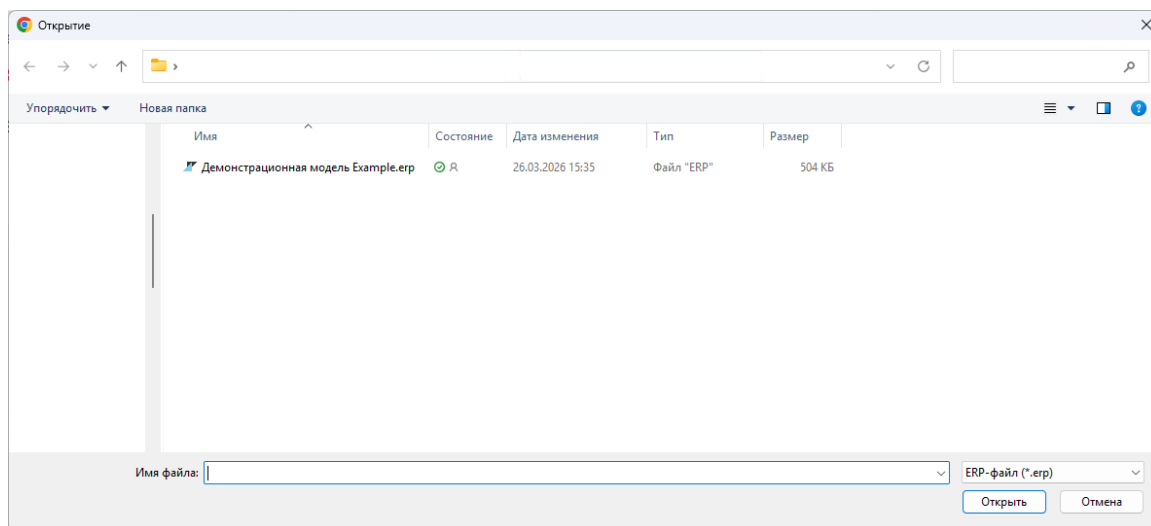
Открытие

Упорядочить ▾ Новая папка

| Имя | Состояние | Дата изменения | Тип | Размер |
|---|---|---|---|---|
| Демонстрационная модель Example.erp | | 26.03.2026 15:35 | Файл "ERP" | 504 КБ |

Имя файла:

ERP-файл (*.erp)

Открыть

Отмена